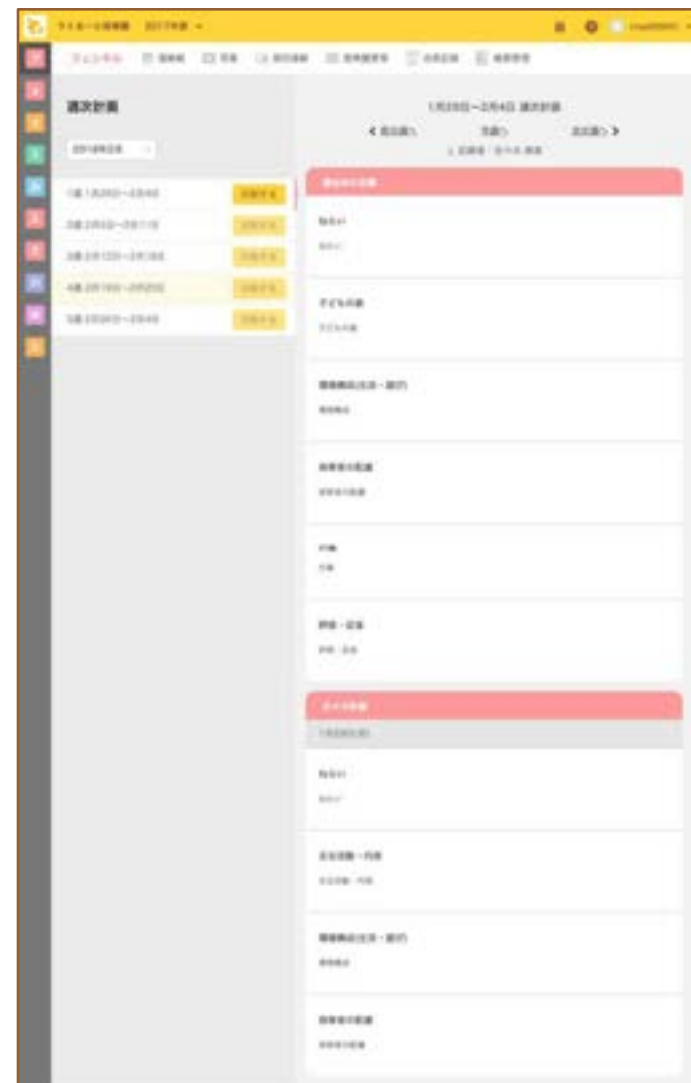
週次計画

1月29日〜2月4日 週次計画

< 前の週へ

今週へ

次の週へ >

1週 1月29日〜2月4日

2週 2月5日〜2月11日

3週 2月12日〜2月18日

4週 2月19日〜2月25日

5週 2月26日〜3月4日

ねらい

子どもの姿

環境構成

保育者の配慮

行事

評価・反省

ねらい

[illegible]

環境構成

保育者の配慮